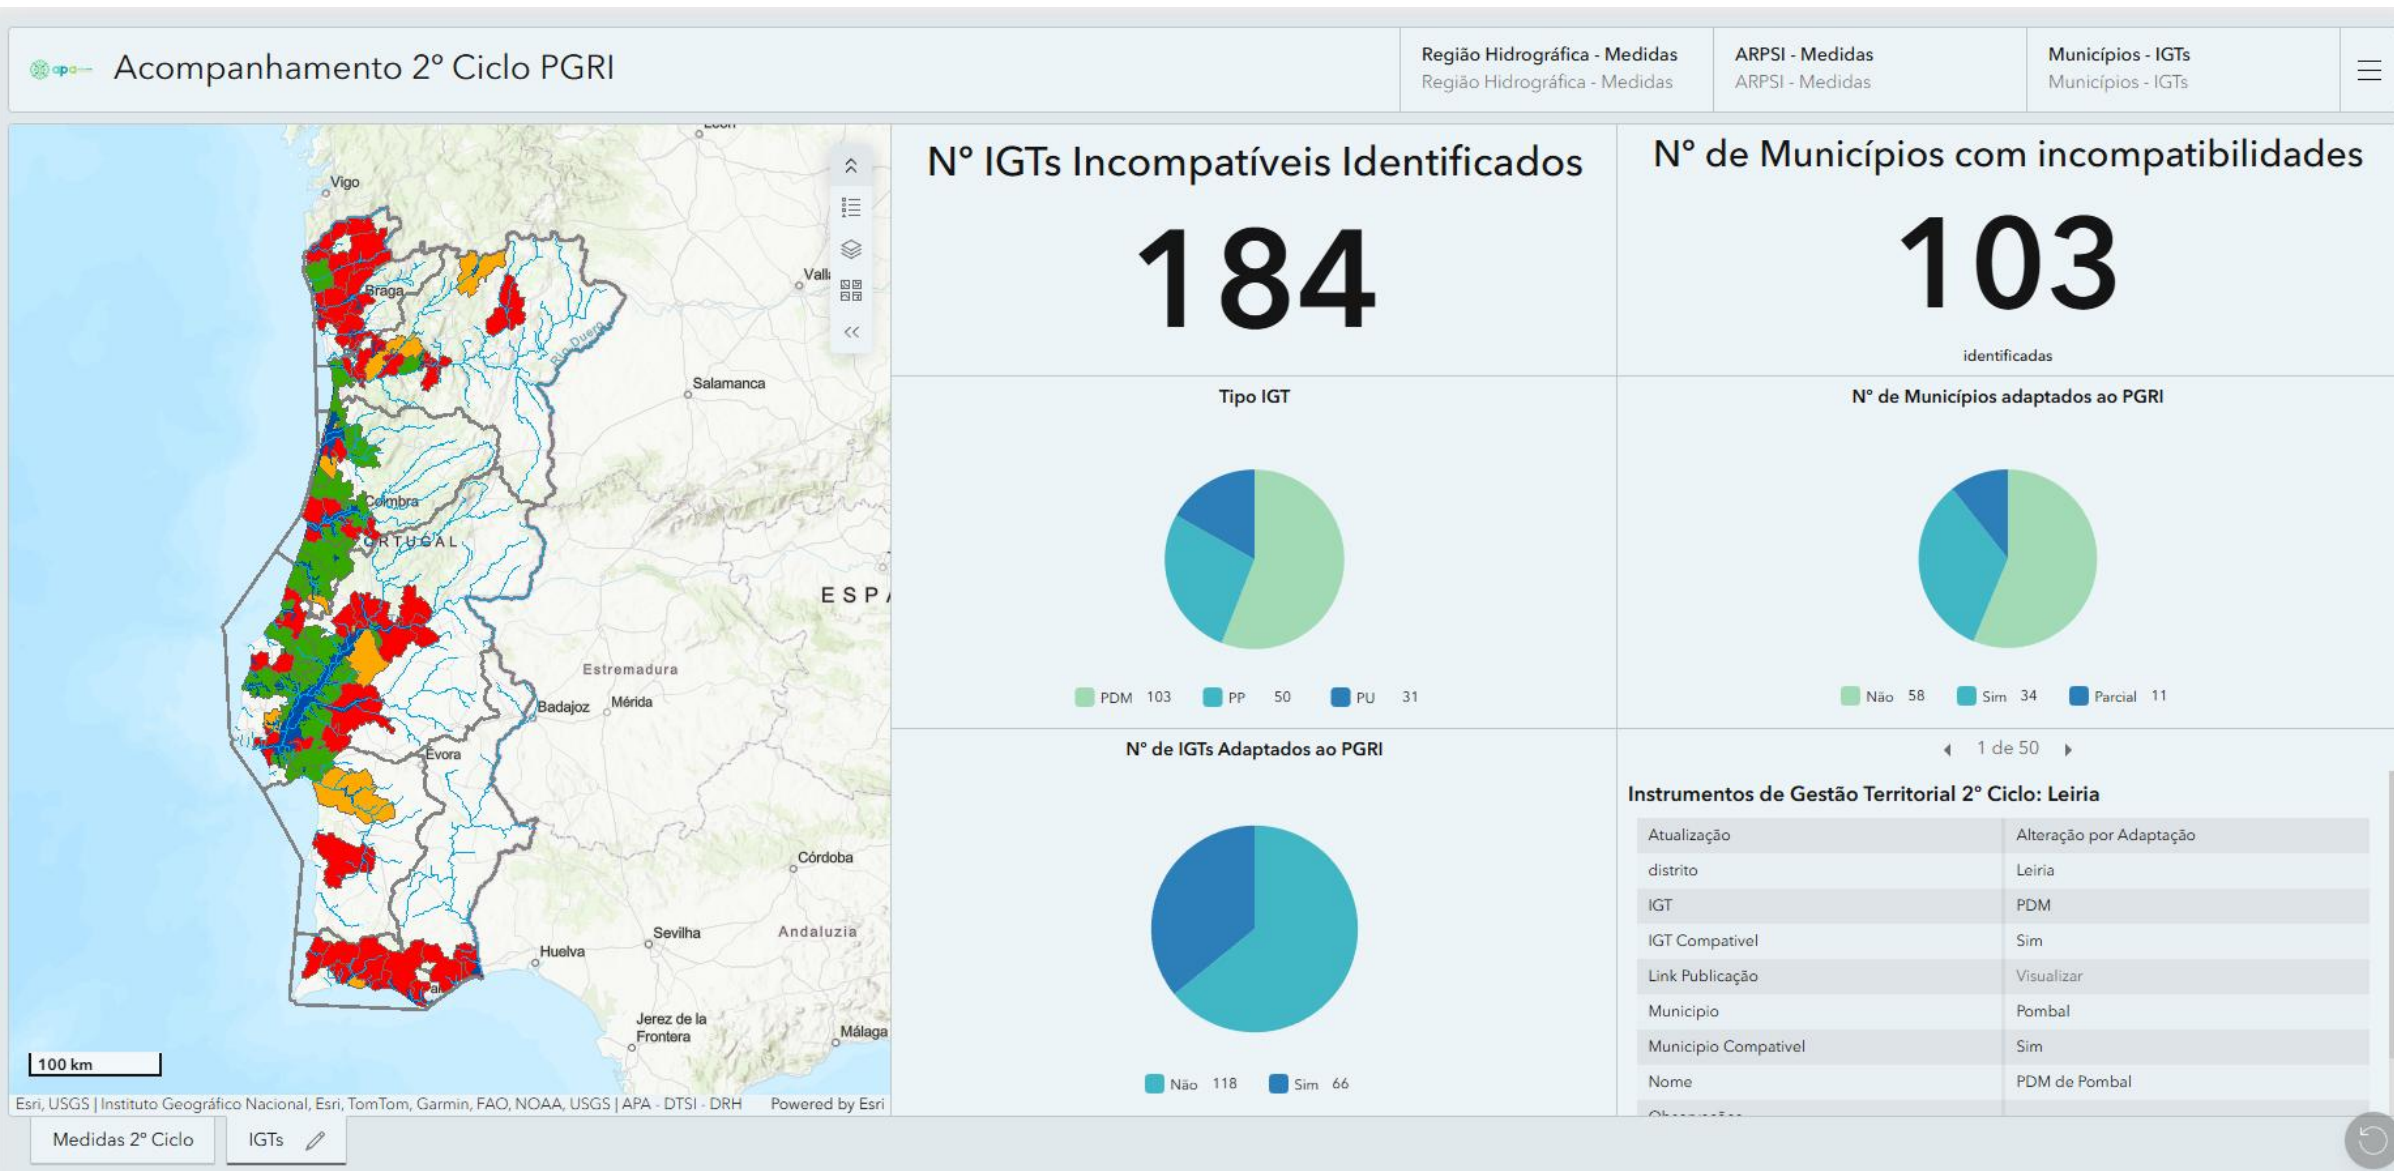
apa Acompanhamento 2º Ciclo PGRI

Região Hidrográfica - Medidas
Região Hidrográfica - Medidas

ARPSI - Medidas
ARPSI - Medidas

Municípios - IGTs
Municípios - IGTs

Vigo
Braga
Valladolid
Rio Duero
Salamanca
Coimbra
PORTUGAL
ESPA
Estremadura
Badajoz
Mérida
Évora
Córdoba
Sevilha
Andaluzia
Huelva
Jerez de la Frontera
Málaga
100 km
Esri, USGS | Instituto Geográfico Nacional, Esri, TomTom, Garmin, FAO, NOAA, USGS | APA - DTSI - DRH Powered by Esri

Nº IGTs Incompatíveis Identificados
184

Nº de Municípios com incompatibilidades
103
identificadas

Tipo IGT
PDM 103 PP 50 PU 31

Nº de Municípios adaptados ao PGRI
Não 58 Sim 34 Parcial 11

Nº de IGTs Adaptados ao PGRI
Não 118 Sim 66

1 de 50

Instrumentos de Gestão Territorial 2º Ciclo: Leiria

| | |
|---|---|
| Atualização | Alteração por Adaptação |
| distrito | Leiria |
| IGT | PDM |
| IGT Compativel | Sim |
| Link Publicação | Visualizar |
| Municipio | Pombal |
| Municipio Compativel | Sim |
| Nome | PDM de Pombal |
| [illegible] | |

Medidas 2º Ciclo
IGTs